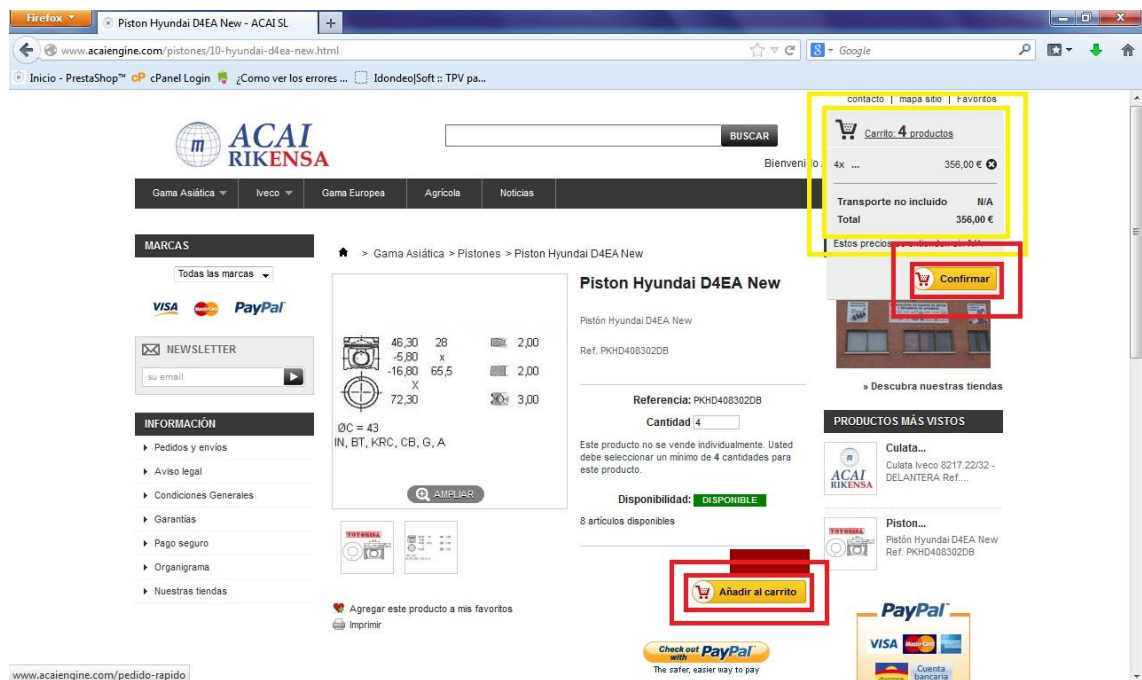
Firefox
Piston Hyundai D4EA New - ACAI SL
+
www.acaiengine.com/pistones/10-hyundai-d4ea-new.html
Google
Inicio - PrestaShop™ cPanel Login ¿Como ver los errores ... Idondeo|Soft :: TPV pa...

contacto | mapa sitio | Favoritos

ACAI RIKENSA

BUSCAR

Bienveni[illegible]

Carrito: 4 productos
4x ... 356,00 €
Transporte no incluido N/A
Total 356,00 €
Estos precios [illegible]

Confirmar

Gama Asiática | Iveco | Gama Europea | Agrícola | Noticias

MARCAS
Todas las marcas

VISA PayPal

NEWSLETTER
su email

INFORMACIÓN
Pedidos y envíos
Aviso legal
Condiciones Generales
Garantías
Pago seguro
Organigrama
Nuestras tiendas

> Gama Asiática > Pistones > Piston Hyundai D4EA New

46,30 28
-5,80 x
-16,80 65,5
X
72,30
2,00
2,00
3,00
ØC = 43
IN, BT, KRC, CB, G, A

AMPLIAR

Piston Hyundai D4EA New

Pistón Hyundai D4EA New

Ref. PKHD408302DB

Referencia: PKHD408302DB

Cantidad 4

Este producto no se vende individualmente. Usted debe seleccionar un mínimo de 4 cantidades para este producto.

Disponibilidad: DISPONIBLE

8 artículos disponibles

Añadir al carrito

Agregar este producto a mis favoritos
Imprimir

Check out with PayPal
The safer, easier way to pay

» Descubra nuestras tiendas

PRODUCTOS MÁS VISTOS
Culata...
Culata Iveco 8217.22/32 - DELANTERA Ref....
Piston...
Pistón Hyundai D4EA New Ref. PKHD408302DB

PayPal
VISA
Cuenta bancaria

www.acaiengine.com/pedido-rapido